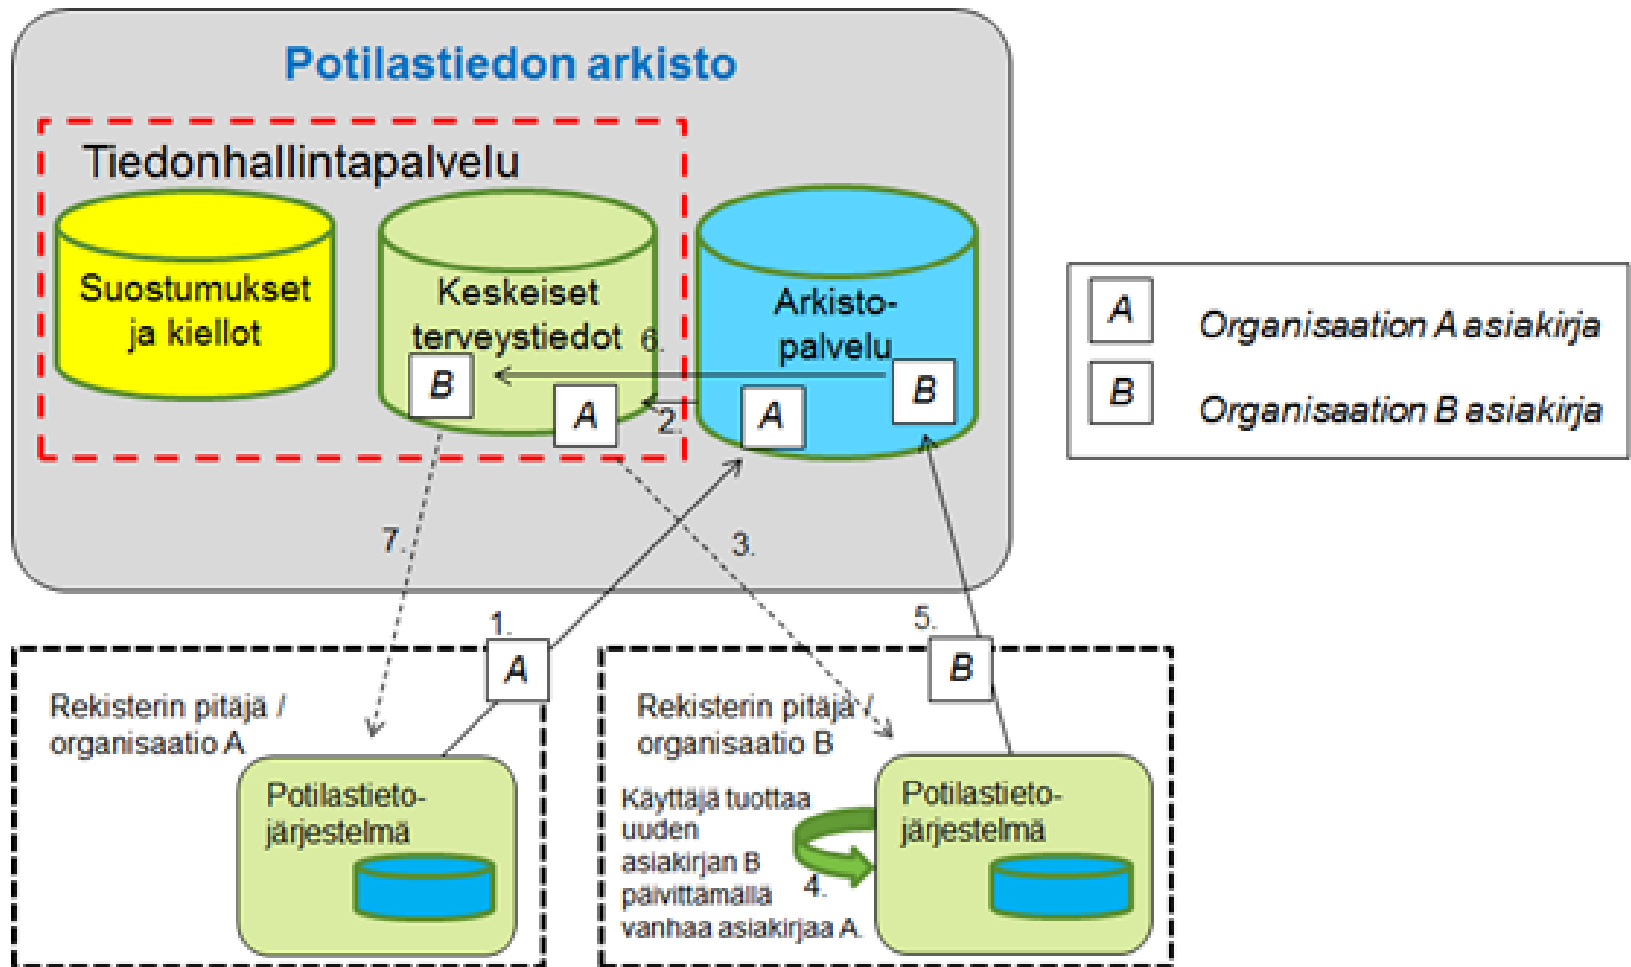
Potilastiedon arkisto

Tiedonhallintapalvelu

Suostumukset ja kiellot

Keskeiset terveystiedot

6.

Arkistopalvelu

B

A

2.

A

B

A Organisaation A asiakirja

B Organisaation B asiakirja

7.

3.

1.

A

5.

B

Rekisterin pitäjä / organisaatio A

Potilastietojärjestelmä

Rekisterin pitäjä / organisaatio B

Käyttäjä tuottaa uuden asiakirjan B päivittämällä vanhaa asiakirjaa A.

4.

Potilastietojärjestelmä